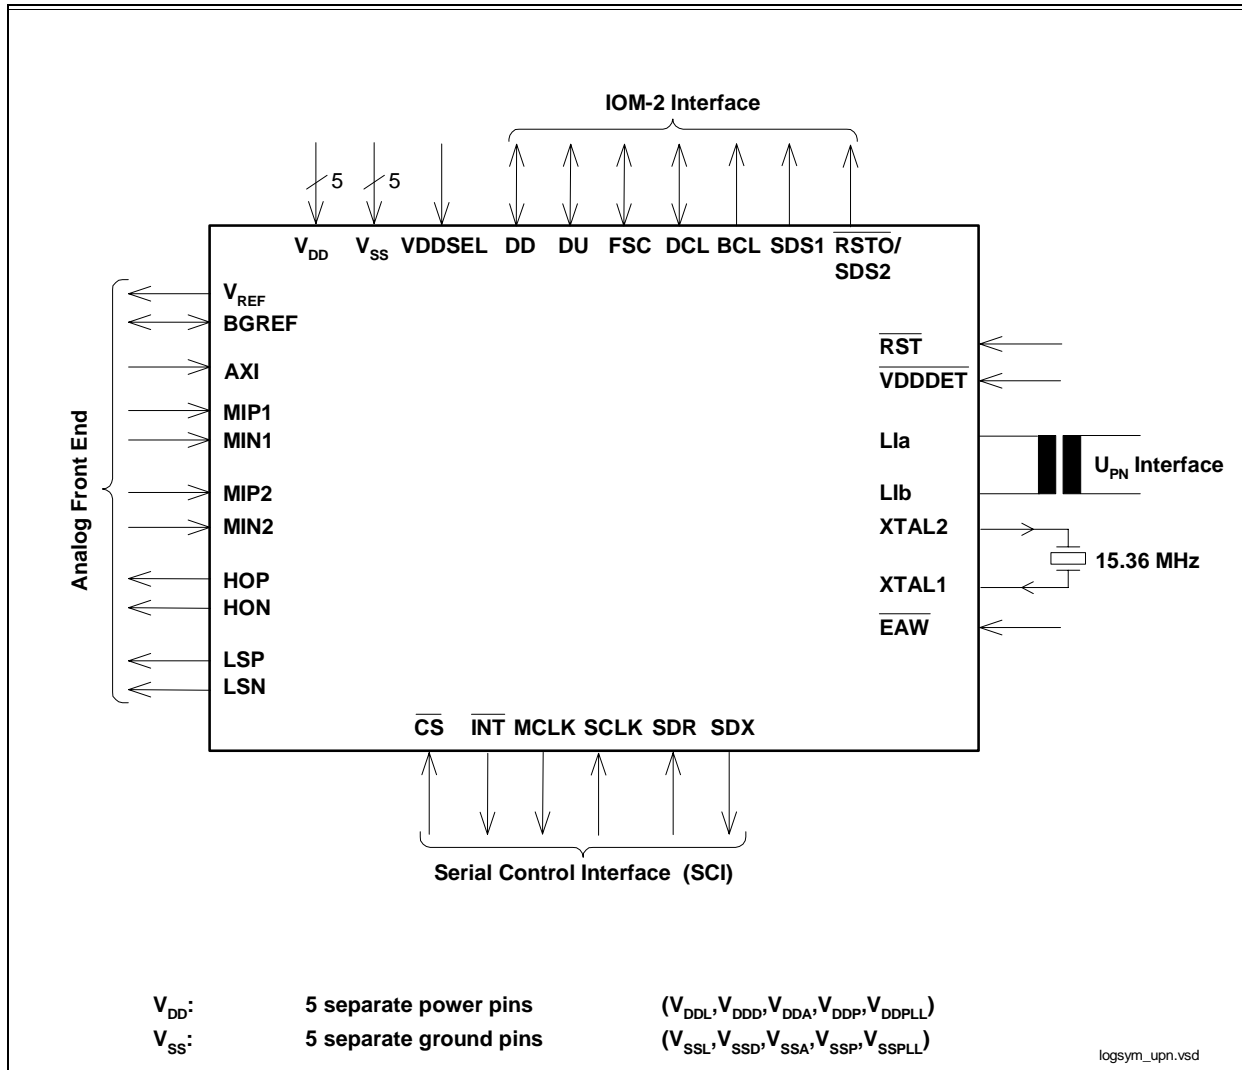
IOM-2 Interface

5 5

$V_{DD}$ $V_{SS}$ VDDSEL DD DU FSC DCL BCL SDS1 $\overline{RSTO}$/ SDS2

$V_{REF}$
BGREF
AXI
MIP1
MIN1
MIP2
MIN2
HOP
HON
LSP
LSN

Analog Front End

$\overline{RST}$
$\overline{VDDDET}$
LIa
LIb
XTAL2
XTAL1
$\overline{EAW}$

$U_{PN}$ Interface

15.36 MHz

$\overline{CS}$ $\overline{INT}$ MCLK SCLK SDR SDX

Serial Control Interface (SCI)

$V_{DD}$: 5 separate power pins ($V_{DDL}$,$V_{DDD}$,$V_{DDA}$,$V_{DDP}$,$V_{DDPLL}$)
$V_{SS}$: 5 separate ground pins ($V_{SSL}$,$V_{SSD}$,$V_{SSA}$,$V_{SSP}$,$V_{SSPLL}$)

logsym_upn.vsd